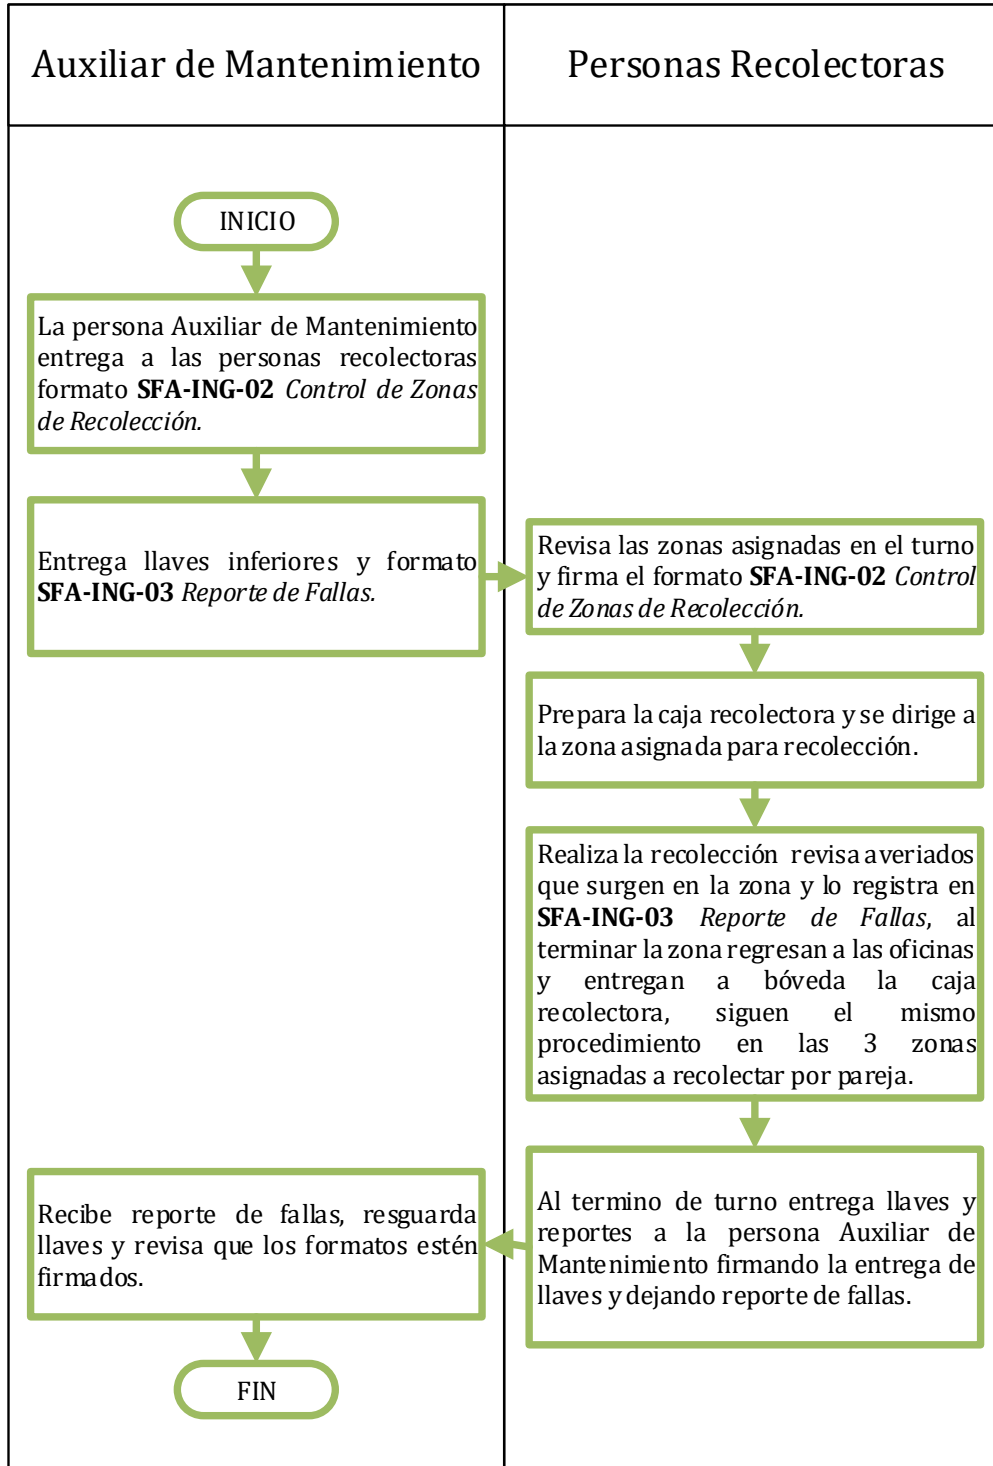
Auxiliar de Mantenimiento

INICIO

La persona Auxiliar de Mantenimiento entrega a las personas recolectoras formato **SFA-ING-02** *Control de Zonas de Recolección.*

Entrega llaves inferiores y formato **SFA-ING-03** *Reporte de Fallas.*

Recibe reporte de fallas, resguarda llaves y revisa que los formatos estén firmados.

FIN

Personas Recolectoras

Revisa las zonas asignadas en el turno y firma el formato **SFA-ING-02** *Control de Zonas de Recolección.*

Prepara la caja recolectora y se dirige a la zona asignada para recolección.

Realiza la recolección revisa averiados que surgen en la zona y lo registra en **SFA-ING-03** *Reporte de Fallas*, al terminar la zona regresan a las oficinas y entregan a bóveda la caja recolectora, siguen el mismo procedimiento en las 3 zonas asignadas a recolectar por pareja.

Al termino de turno entrega llaves y reportes a la persona Auxiliar de Mantenimiento firmando la entrega de llaves y dejando reporte de fallas.